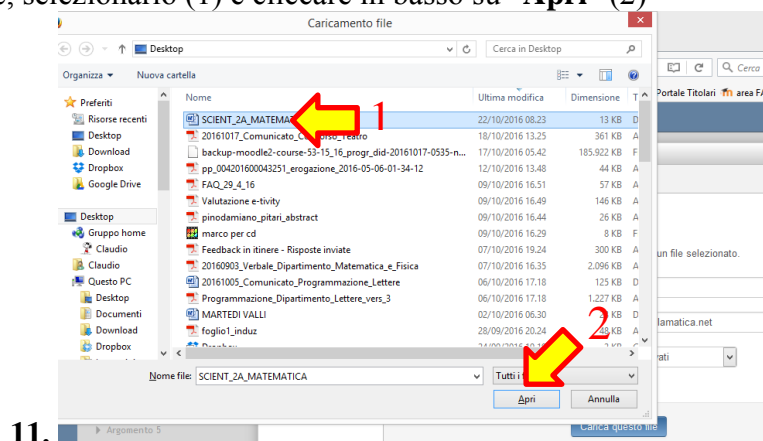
e, selezionarlo (1) e cliccare in basso su "Apri" (2)

Caricamento file

Desktop

Cerca in Desktop

Organizza ▾ Nuova cartella

Preferiti
Risorse recenti
Desktop
Download
Dropbox
Google Drive

Desktop
Gruppo home
Claudio
Claudio
Questo PC
Desktop
Documenti
Download
Dropbox

| Nome | Ultima modifica | Dimensione | T |
|---|---|---|---|
| SCIENT_2A_MATEMA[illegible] | 22/10/2016 08.23 | 13 KB | D |
| 20161017_Comunicato_C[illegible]so_Teatro | 18/10/2016 13.25 | 361 KB | A |
| backup-moodle2-course-53-15_16_progr_did-20161017-0535-n... | 17/10/2016 05.42 | 185.922 KB | F |
| pp_004201600043251_erogazione_2016-05-06-01-34-12 | 12/10/2016 13.48 | 44 KB | A |
| FAQ_29_4_16 | 09/10/2016 16.51 | 57 KB | A |
| Valutazione e-tivity | 09/10/2016 16.49 | 146 KB | A |
| pinodamiano_pitari_abstract | 09/10/2016 16.44 | 26 KB | A |
| marco per cd | 09/10/2016 16.29 | 8 KB | F |
| Feedback in itinere - Risposte inviate | 07/10/2016 19.24 | 300 KB | A |
| 20160903_Verbale_Dipartimento_Matematica_e_Fisica | 07/10/2016 16.35 | 2.096 KB | A |
| 20161005_Comunicato_Programmazione_Lettere | 06/10/2016 17.18 | 125 KB | D |
| Programmazione_Dipartimento_Lettere_vers_3 | 06/10/2016 17.18 | 1.227 KB | A |
| MARTEDI VALLI | 02/10/2016 06.30 | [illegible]8 KB | D |
| foglio1_induz | 28/09/2016 20.24 | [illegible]8 KB | A |

1

2

Nome file: SCIENT_2A_MATEMATICA

Tutti i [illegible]

Apri Annulla

Cerca

Portale Titolari area FA

un file selezionato.

lamatica.net

rati

11.

Argomento 5

Carica questo file